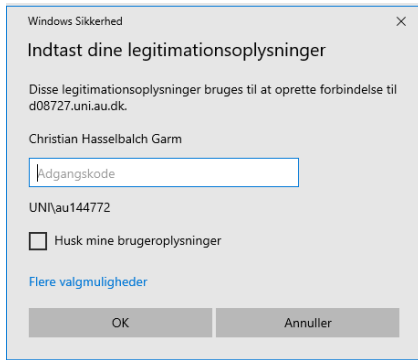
Windows Sikkerhed
×

Indtast dine legitimationsoplysninger

Disse legitimationsoplysninger bruges til at oprette forbindelse til d08727.uni.au.dk.

Christian Hasselbalch Garm

Adgangskode

UNI\au144772

Husk mine brugeroplysninger

Flere valgmuligheder

OK

Annuller